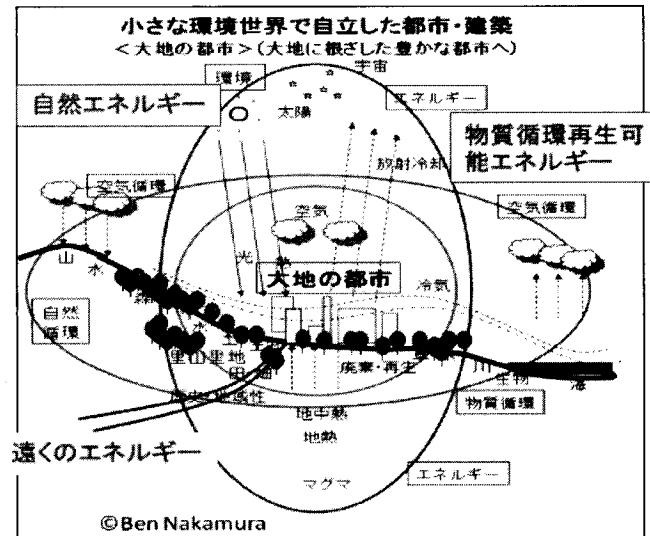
小さな環境世界で自立した都市・建築

＜大地の都市＞（大地に根ざした豊かな都市へ）

環境

宇宙

自然エネルギー

太陽

エネルギー

物質循環再生可能エネルギー

放射冷却

空気循環

空気

空気循環

光

熱

大地の都市

冷気

山

水

森

自然循環

里山里地

田

畑

廃棄・再生

川

生物

海

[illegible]透性

物質循環

地中熱

地熱

遠くのエネルギー

マグマ

エネルギー

©Ben Nakamura